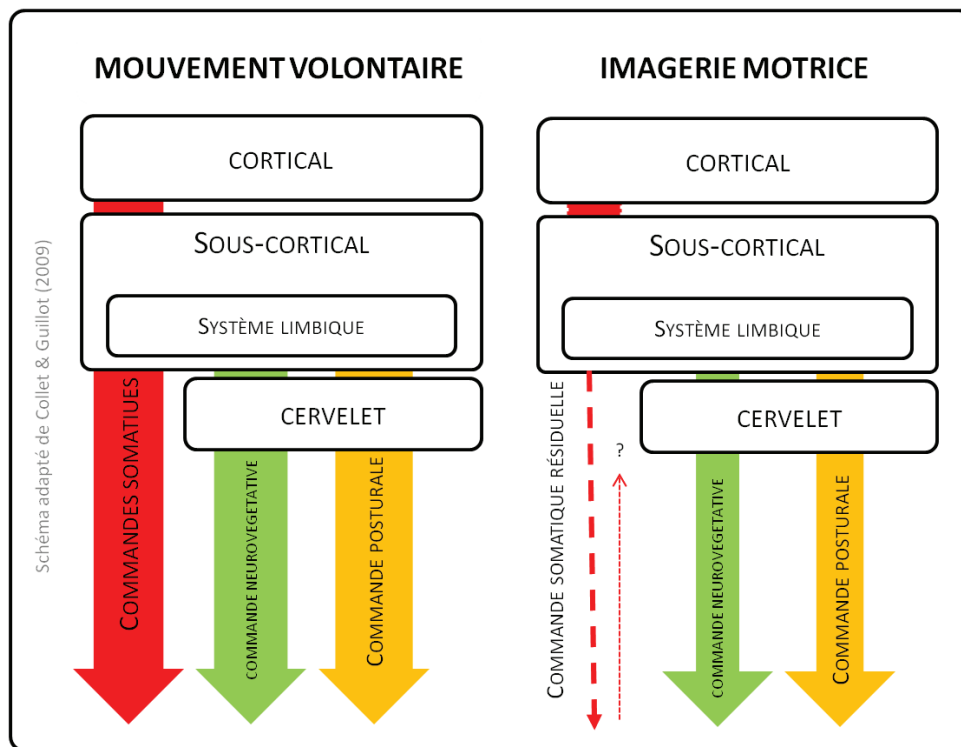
Schéma adapté de Collet & Guillot (2009)

MOUVEMENT VOLONTAIRE

CORTICAL

SOUS-CORTICAL

SYSTÈME LIMBIQUE

CERVELET

COMMANDES SOMATIUES

COMMANDE NEUROVEGETATIVE

COMMANDE POSTURALE

IMAGERIE MOTRICE

CORTICAL

SOUS-CORTICAL

SYSTÈME LIMBIQUE

CERVELET

COMMANDE SOMATIQUE RÉSIDUELLE

?

COMMANDE NEUROVEGETATIVE

COMMANDE POSTURALE